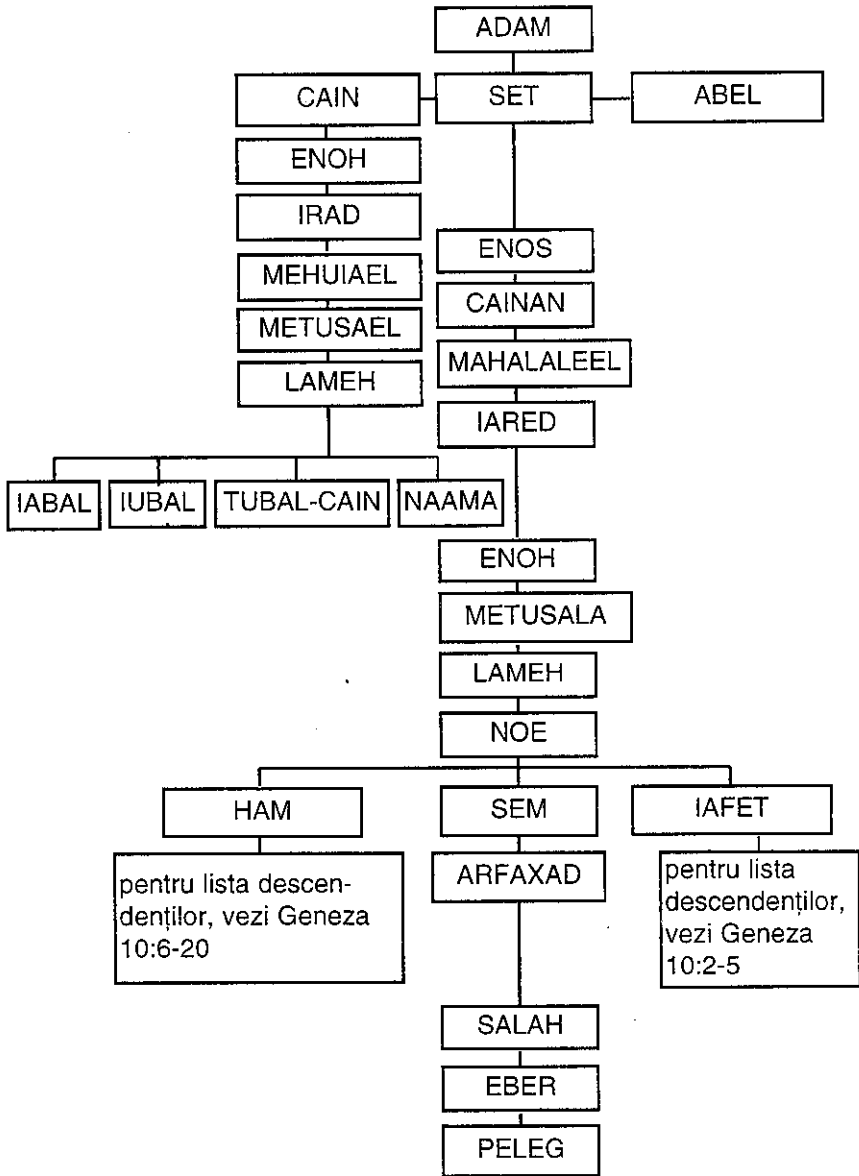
ADAM

CAIN

SET

ABEL

ENOH

IRAD

MEHUIAEL

METUSAEL

LAMEH

IABAL

IUBAL

TUBAL-CAIN

NAAMA

ENOS

CAINAN

MAHALALEEL

IARED

ENOH

METUSALA

LAMEH

NOE

HAM

SEM

IAFET

pentru lista descendenților, vezi Geneza 10:6-20

ARFAXAD

pentru lista descendenților, vezi Geneza 10:2-5

SALAH

EBER

PELEG